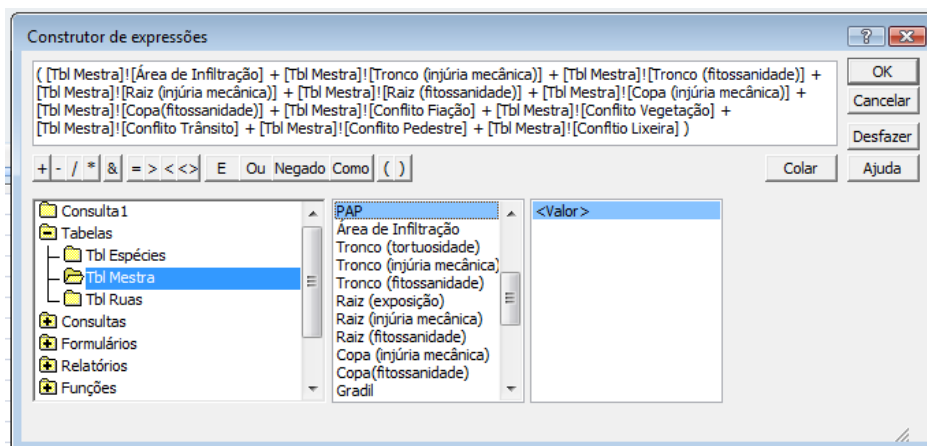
Construtor de expressões

( [Tbl Mestra]![Área de Infiltração] + [Tbl Mestra]![Tronco (injúria mecânica)] + [Tbl Mestra]![Tronco (fitossanidade)] + [Tbl Mestra]![Raiz (injúria mecânica)] + [Tbl Mestra]![Raiz (fitossanidade)] + [Tbl Mestra]![Copa (injúria mecânica)] + [Tbl Mestra]![Copa(fitossanidade)] + [Tbl Mestra]![Conflito Fiação] + [Tbl Mestra]![Conflito Vegetação] + [Tbl Mestra]![Conflito Trânsito] + [Tbl Mestra]![Conflito Pedestre] + [Tbl Mestra]![Conftio Lixeira] )

OK
Cancelar
Desfazer
Colar
Ajuda

+ - / * & = > < <> E Ou Negado Como ( )

Consulta1
Tabelas
Tbl Espécies
Tbl Mestra
Tbl Ruas
Consultas
Formulários
Relatórios
Funções

PAP
Área de Infiltração
Tronco (tortuosidade)
Tronco (injúria mecânica)
Tronco (fitossanidade)
Raiz (exposição)
Raiz (injúria mecânica)
Raiz (fitossanidade)
Copa (injúria mecânica)
Copa(fitossanidade)
Gradil

<Valor>